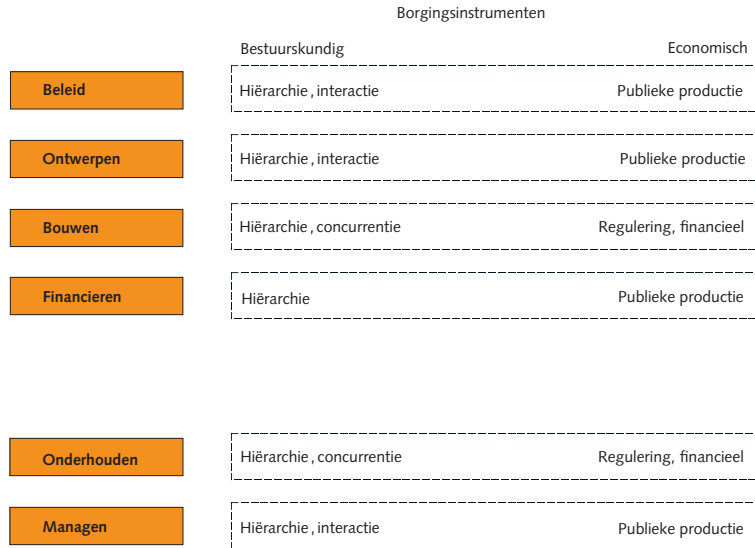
Borgingsinstrumenten

Bestuurskundig

Economisch

Beleid

Hiërarchie , interactie

Publieke productie

Ontwerpen

Hiërarchie , interactie

Publieke productie

Bouwen

Hiërarchie , concurrentie

Regulering, financieel

Financieren

Hiërarchie

Publieke productie

Onderhouden

Hiërarchie , concurrentie

Regulering, financieel

Managen

Hiërarchie , interactie

Publieke productie